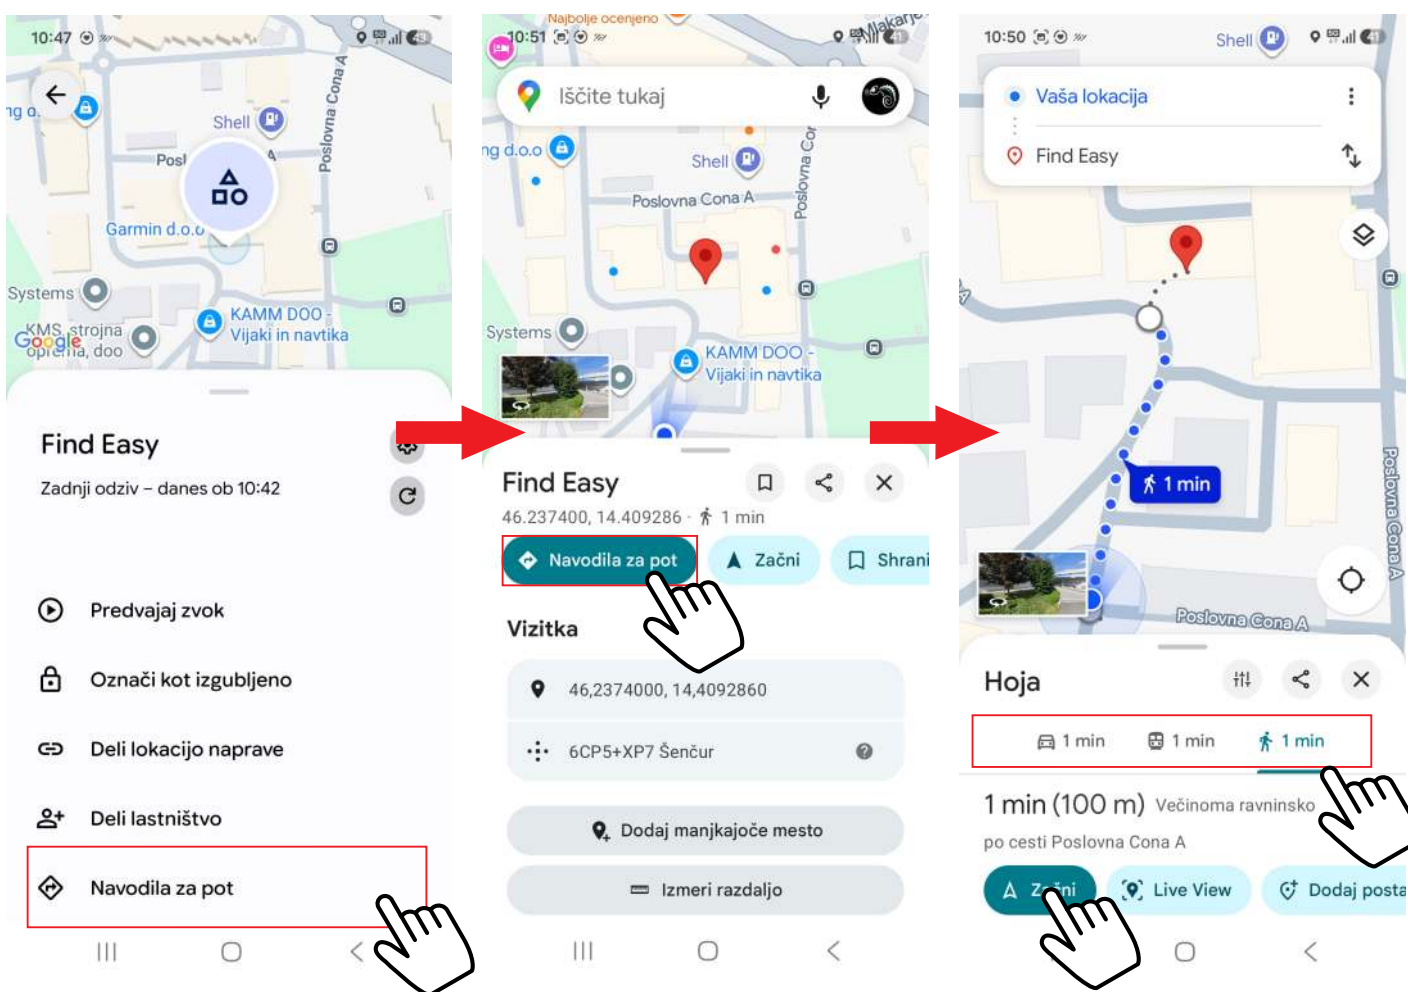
10:47

ng o.

Shell

Posl

Poslovna Cona A

Garmin d.o.o

Systems

KMS strojna oprema, doo

KAMM DOO - Vijaki in navtika

Google

Find Easy

Zadnji odziv – danes ob 10:42

Predvajaj zvok

Označi kot izgubljeno

Deli lokacijo naprave

Deli lastništvo

Navodila za pot

Najbolje ocenjeno

10:51

Iščite tukaj

ng d.o.o

Shell

Poslovna Cona A

Systems

KAMM DOO - Vijaki in navtika

Find Easy

46.237400, 14.409286 · 1 min

Navodila za pot

Začni

Shrani

Vizitka

46,2374000, 14,4092860

6CP5+XP7 Šenčur

Dodaj manjkajoče mesto

Izmeri razdaljo

10:50

Shell

Vaša lokacija

Find Easy

1 min

Poslovna Cona A

Hoja

1 min

1 min

1 min

1 min (100 m) Večinoma ravninsko

po cesti Poslovna Cona A

Začni

Live View

Dodaj posta